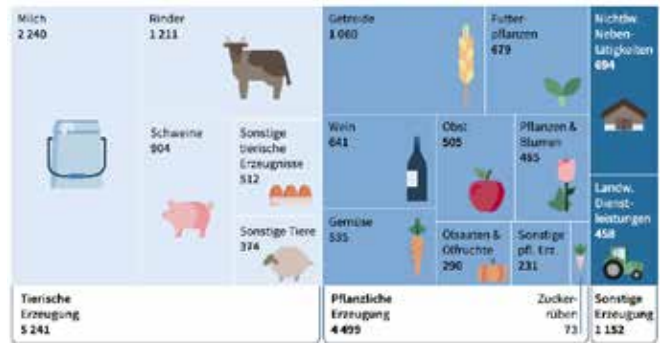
Milch
2 240

Rinder
1 211

Schweine
904

Sonstige tierische Erzeugnisse
512

Sonstige Tiere
374

Getreide
1 060

Futterpflanzen
679

Wein
641

Obst
505

Pflanzen & Blumen
465

Gemüse
535

Ölsaaten & Ölfrüchte
290

Sonstige pfl. Erz.
231

Nichtlw. Nebentätigkeiten
694

Landw. Dienstleistungen
458

Tierische Erzeugung
5 241

Pflanzliche Erzeugung
4 499

Zuckerrüben
73

Sonstige Erzeugung
1 152